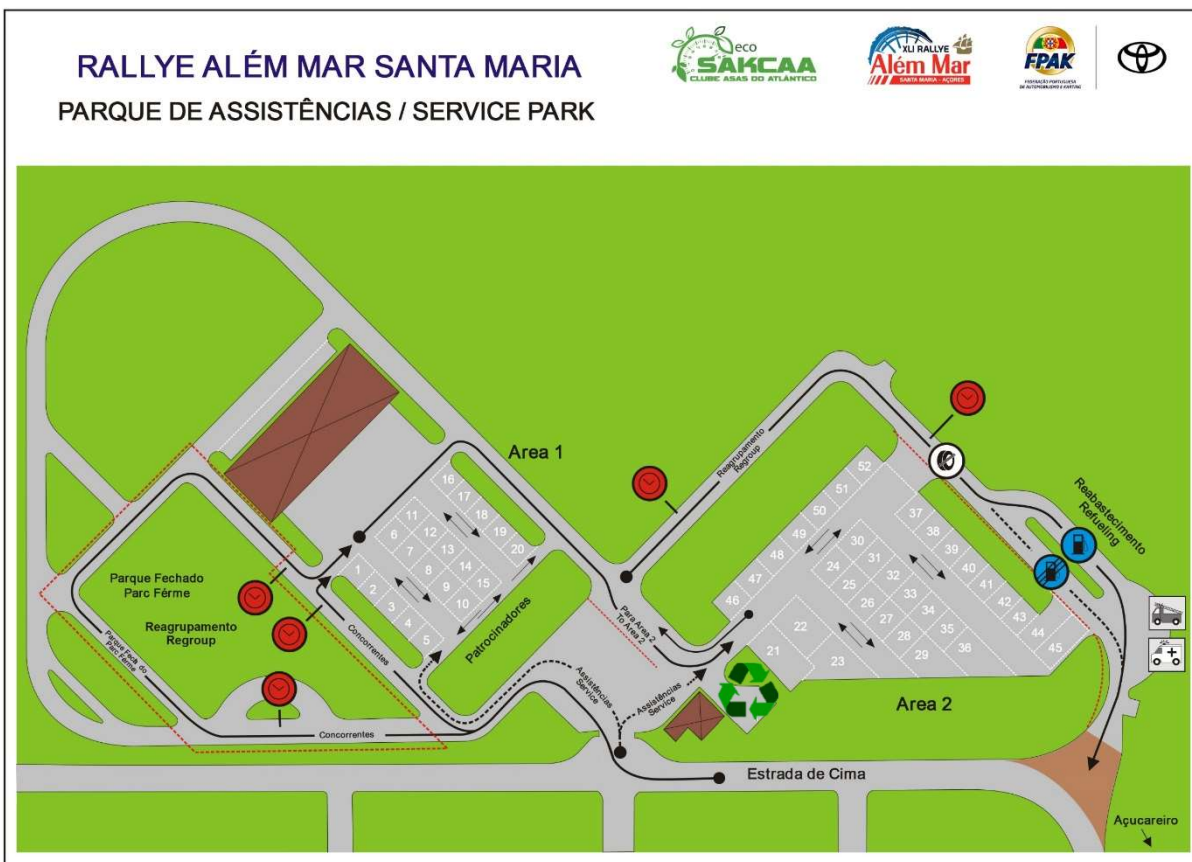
RALLYE ALÉM MAR SANTA MARIA
PARQUE DE ASSISTÊNCIAS / SERVICE PARK

eco SAKCAA CLUBE ASAS DO ATLÂNTICO

XLI RALLYE Além Mar SANTA MARIA - AÇORES

FPAK FEDERAÇÃO PORTUGUESA DE AUTOMOBILISMO E KARTING

Area 1

16 17 18 19 20
11 12 13 14 15
6 7 8 9 10
1 2 3 4 5

Patrocinadores

Parque Fechado
Parc Fêrme

Reagrupamento
Regroup

Parque Fera do Parc Fêrme

Concorrentes

Concorrentes

Assistências Service

Assistências Service

Para Area 2 To Area 2

Reagrupamento Regroup

Reabastecimento Refueling

52 51 50 49 48 47 46
30 31 32 33 34 35 36
24 25 26 27 28 29
22 21 23
37 38 39 40 41 42 43 44 45

Area 2

Estrada de Cima

Açucareiro